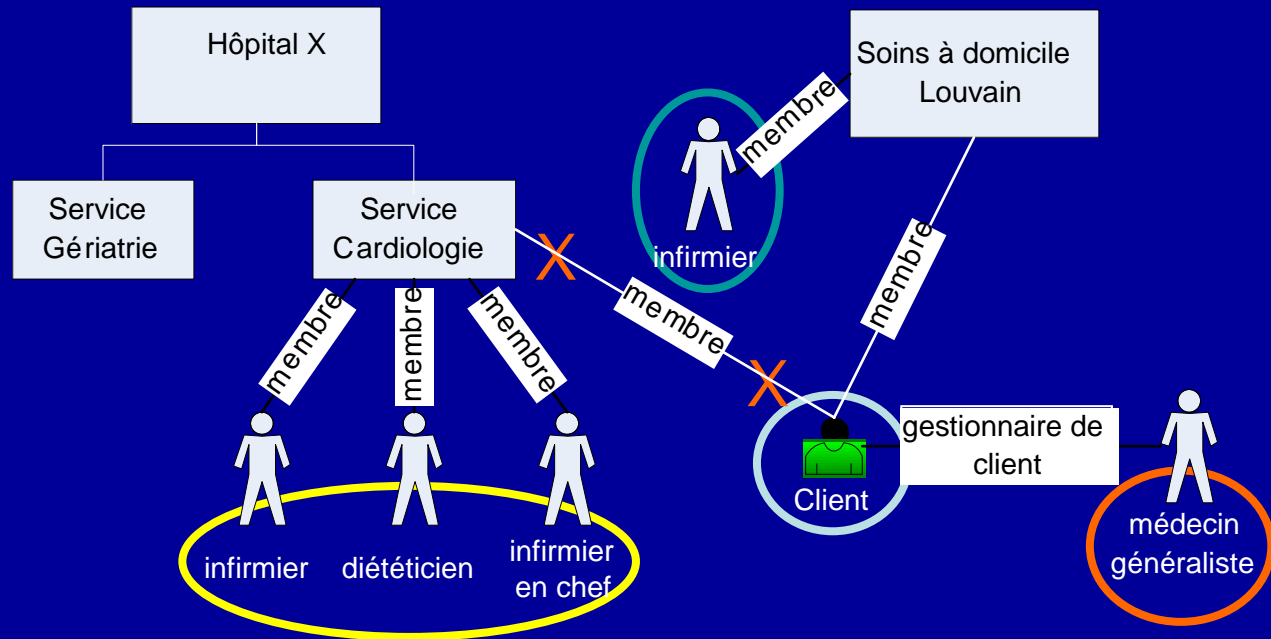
Hôpital X

Service Gériatrie

Service Cardiologie

Soins à domicile Louvain

membre

infirmier

membre

X

membre

X

membre

membre

membre

membre

Client

gestionnaire de client

infirmier

diététicien

infirmier en chef

médecin généraliste